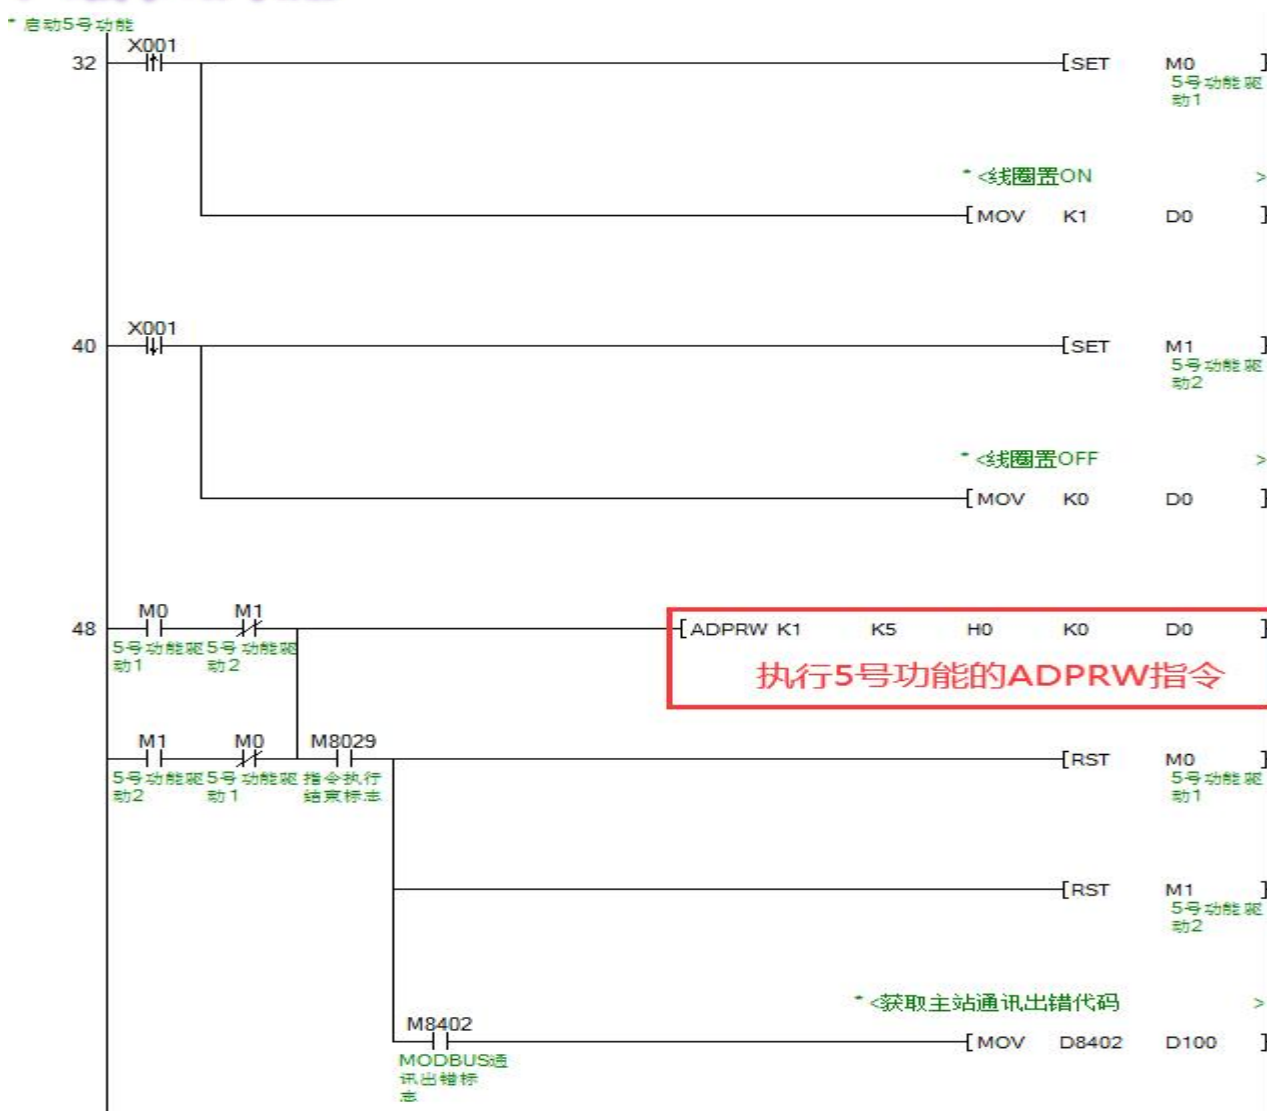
*启动5号功能

32 X001 [SET M0 ] 5号功能驱动1

*<线圈置ON >

[MOV K1 D0 ]

40 X001 [SET M1 ] 5号功能驱动2

*<线圈置OFF >

[MOV K0 D0 ]

48 M0 5号功能驱动1 M1 5号功能驱动2 [ADPRW K1 K5 H0 K0 D0 ]

执行5号功能的ADPRW指令

M1 5号功能驱动2 M0 5号功能驱动1 M8029 指令执行结束标志 [RST M0 ] 5号功能驱动1

[RST M1 ] 5号功能驱动2

*<获取主站通讯出错代码 >

M8402 MODBUS通讯出错标志 [MOV D8402 D100 ]